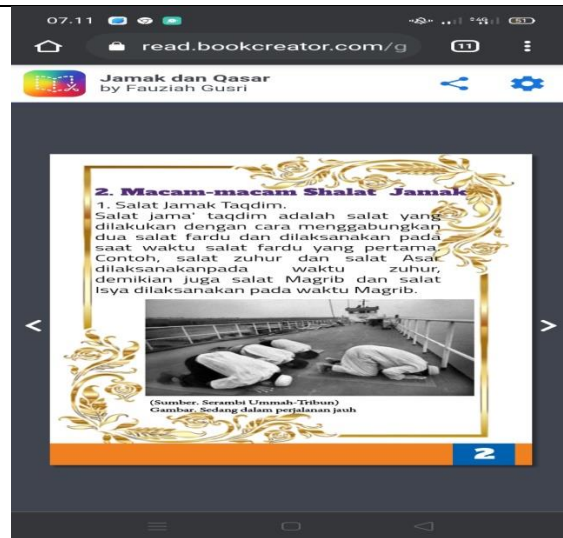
07.11

read.bookcreator.com/g

11

Jamak dan Qasar
by Fauziah Gusri

<

>

2. Macam-macam Shalat Jamak

1. Salat Jamak Taqdim.
Salat jama' taqdim adalah salat yang dilakukan dengan cara menggabungkan dua salat fardu dan dilaksanakan pada saat waktu salat fardu yang pertama. Contoh, salat zuhur dan salat Asar dilaksanakanpada waktu zuhur, demikian juga salat Magrib dan salat Isya dilaksanakan pada waktu Magrib.

(Sumber. Serambi Ummah-Tribun)
Gambar. Sedang dalam perjalanan jauh

2